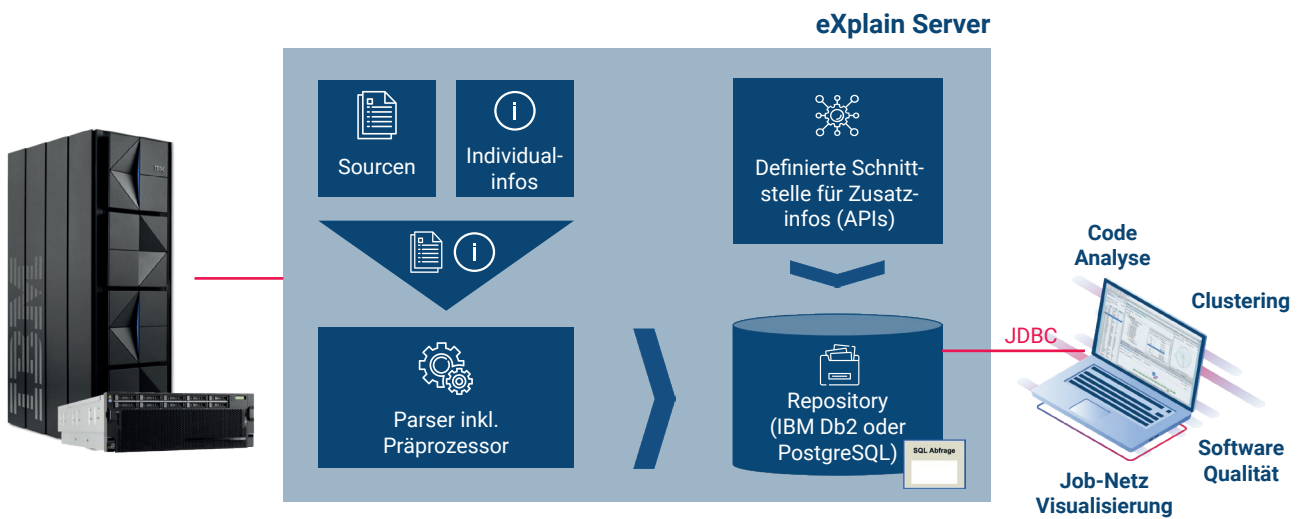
eXplain Server

Sourcen

Individualinfos

Definierte Schnittstelle für Zusatzinfos (APIs)

Parser inkl. Präprozessor

Repository (IBM Db2 oder PostgreSQL)

SQL Abfrage

JDBC

Code Analyse

Clustering

Software Qualität

Job-Netz Visualisierung

IBM